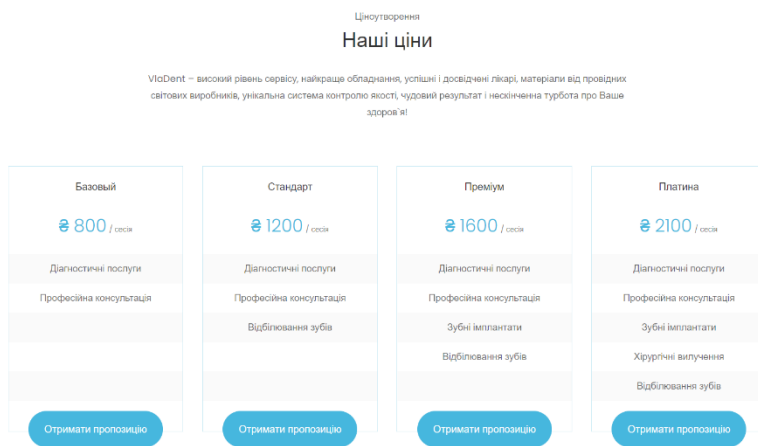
Ціноутворення

Наші ціни

VloDent – високий рівень сервісу, найкраще обладнання, успішні і досвідчені лікарі, матеріали від провідних світових виробників, унікальна система контролю якості, чудовий результат і нескінченна турбота про Ваше здоров'я!

Базовый

₴ 800 / сесія

Діагностичні послуги

Професійна консультація

Отримати пропозицію

Стандарт

₴ 1200 / сесія

Діагностичні послуги

Професійна консультація

Відбілювання зубів

Отримати пропозицію

Преміум

₴ 1600 / сесія

Діагностичні послуги

Професійна консультація

Зубні імплантати

Відбілювання зубів

Отримати пропозицію

Платина

₴ 2100 / сесія

Діагностичні послуги

Професійна консультація

Зубні імплантати

Хірургічні вилучення

Відбілювання зубів

Отримати пропозицію